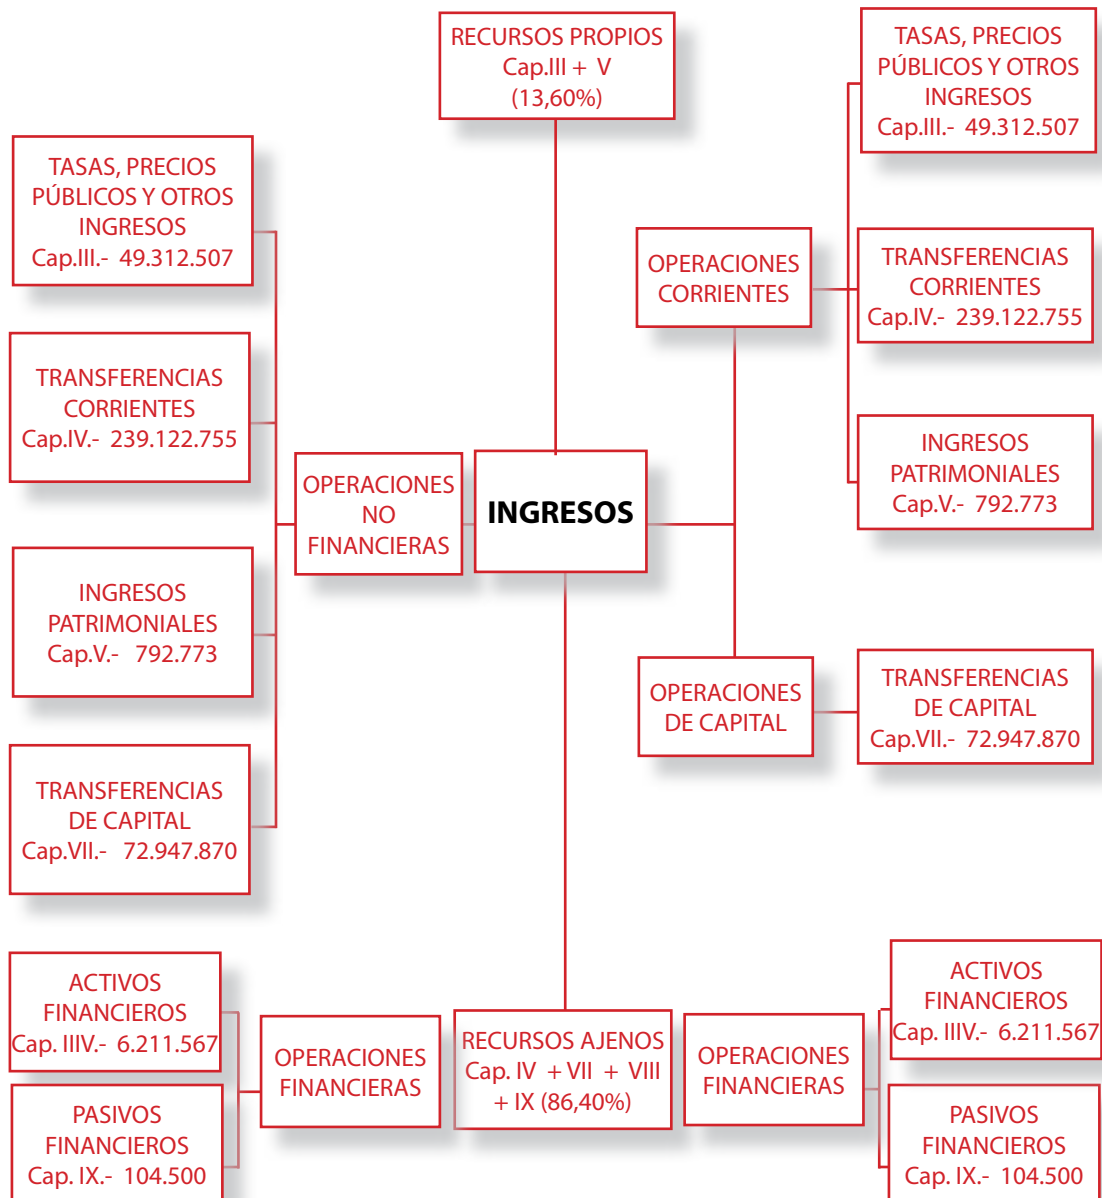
RECURSOS PROPIOS
Cap.III + V
(13,60%)

TASAS, PRECIOS PÚBLICOS Y OTROS INGRESOS
Cap.III.- 49.312.507

TASAS, PRECIOS PÚBLICOS Y OTROS INGRESOS
Cap.III.- 49.312.507

OPERACIONES CORRIENTES

TRANSFERENCIAS CORRIENTES
Cap.IV.- 239.122.755

TRANSFERENCIAS CORRIENTES
Cap.IV.- 239.122.755

INGRESOS PATRIMONIALES
Cap.V.- 792.773

OPERACIONES NO FINANCIERAS

INGRESOS

INGRESOS PATRIMONIALES
Cap.V.- 792.773

OPERACIONES DE CAPITAL

TRANSFERENCIAS DE CAPITAL
Cap.VII.- 72.947.870

TRANSFERENCIAS DE CAPITAL
Cap.VII.- 72.947.870

ACTIVOS FINANCIEROS
Cap. IIIV.- 6.211.567

OPERACIONES FINANCIERAS

RECURSOS AJENOS
Cap. IV + VII + VIII + IX (86,40%)

OPERACIONES FINANCIERAS

ACTIVOS FINANCIEROS
Cap. IIIV.- 6.211.567

PASIVOS FINANCIEROS
Cap. IX.- 104.500

PASIVOS FINANCIEROS
Cap. IX.- 104.500